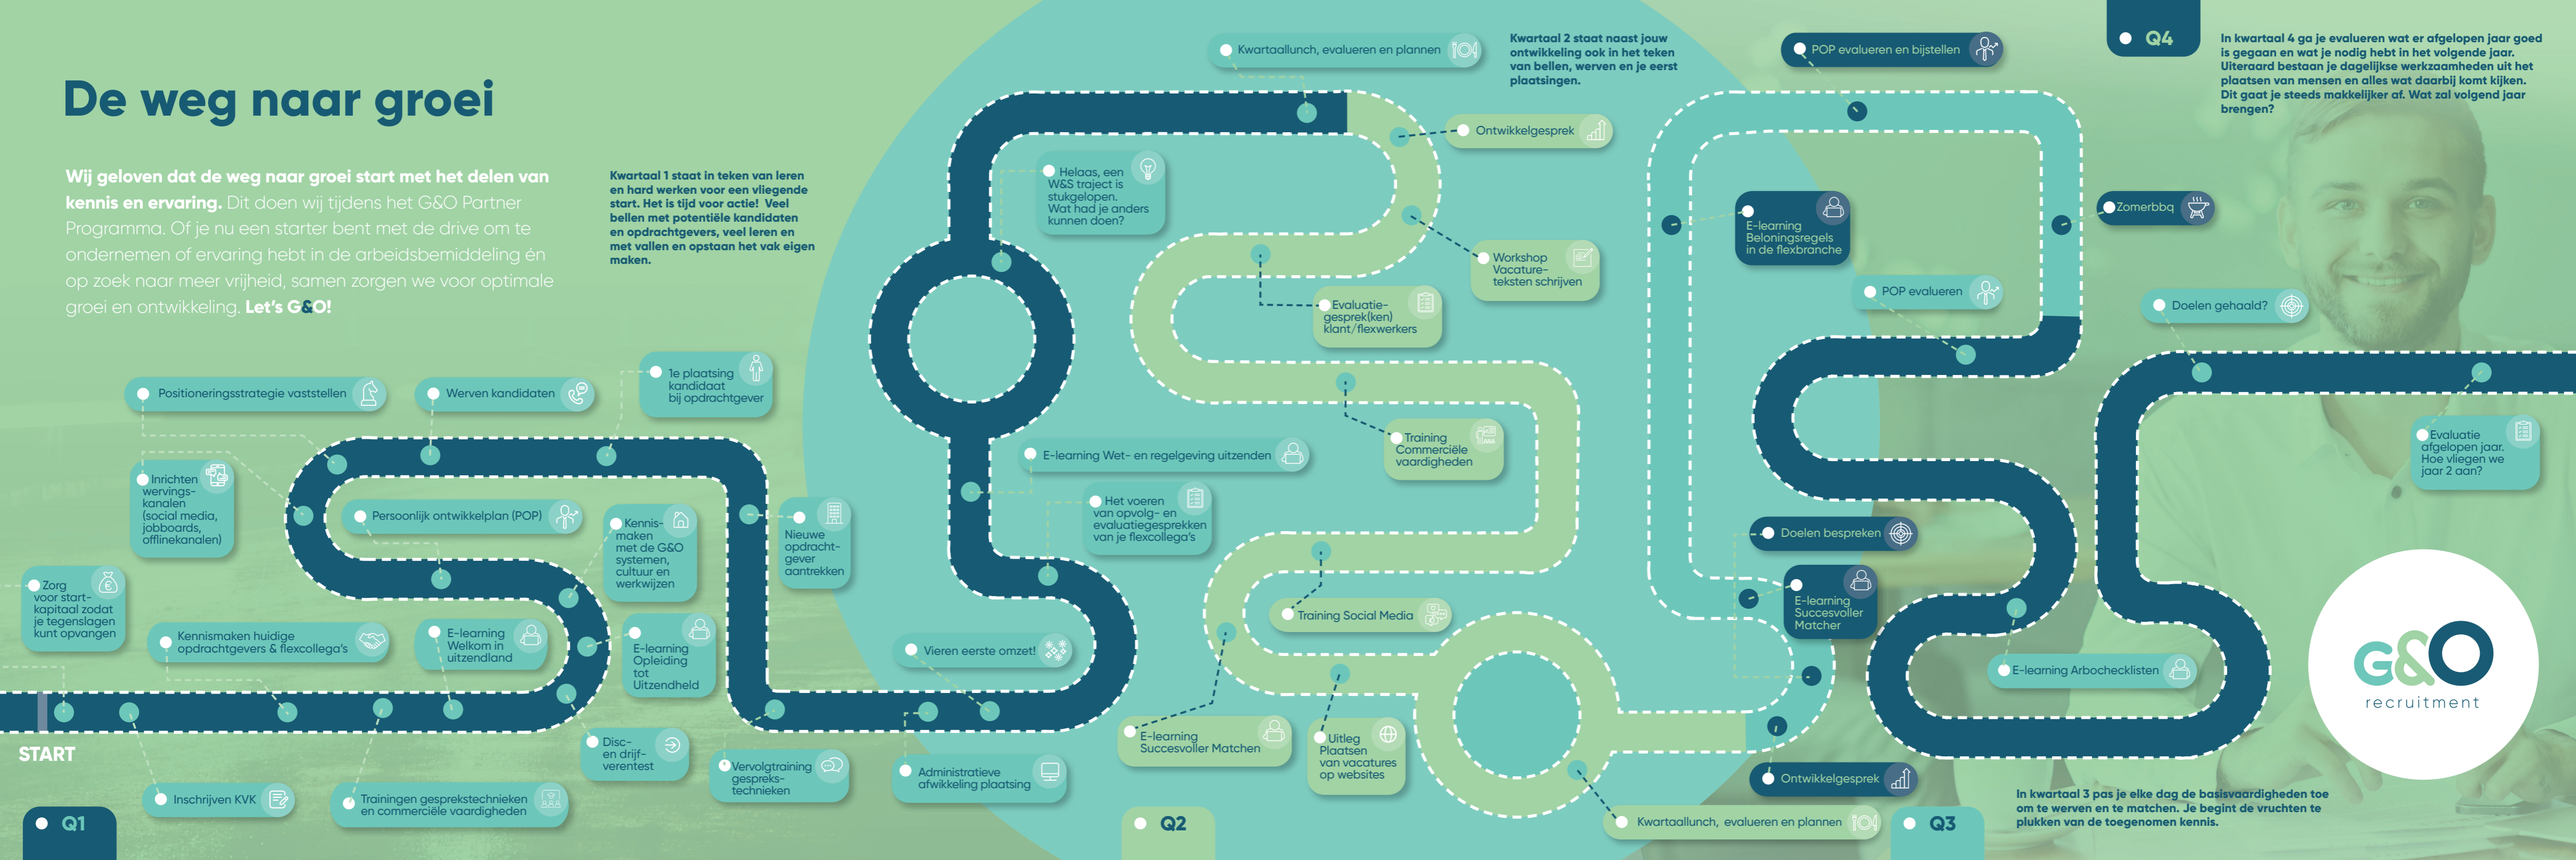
De weg naar groei

Wij geloven dat de weg naar groei start met het delen van kennis en ervaring. Dit doen wij tijdens het G&O Partner Programma. Of je nu een starter bent met de drive om te ondernemen of ervaring hebt in de arbeidsbemiddeling én op zoek naar meer vrijheid, samen zorgen we voor optimale groei en ontwikkeling. Let's G&O!

Kwartaal 1 staat in teken van leren en hard werken voor een vliegende start. Het is tijd voor actie! Veel bellen met potentiële kandidaten en opdrachtgevers, veel leren en met vallen en opstaan het vak eigen maken.

Kwartaal 2 staat naast jouw ontwikkeling ook in het teken van bellen, werven en je eerst plaatsingen.

In kwartaal 4 ga je evalueren wat er afgelopen jaar goed is gegaan en wat je nodig hebt in het volgende jaar. Uiteraard bestaan je dagelijkse werkzaamheden uit het plaatsen van mensen en alles wat daarbij komt kijken. Dit gaat je steeds makkelijker af. Wat zal volgend jaar brengen?

In kwartaal 3 pas je elke dag je basisvaardigheden toe om te werven en te matchen. Je begint de vruchten te plukken van de toegenomen kennis.

Q1
Q2
Q3
Q4
START

Positioneringsstrategie vaststellen
Werven kandidaten
1e plaatsing kandidaat bij opdrachtgever
Inrichten wervingskanalen (social media, jobboards, offlinekanalen)
Persoonlijk ontwikkelplan (POP)
Kennismaken met de G&O systemen, cultuur en werkwijzen
Nieuwe opdrachtgever aantrekken
Zorg voor startkapitaal zodat je tegenslagen kunt opvangen
Kennismaken huidige opdrachtgevers & flexcollega's
E-learning Welkom in uitzendland
E-learning Opleiding tot Uitzendheld
Disc- en drijfverentest
Vervolgtraining gespreks-technieken
Administratieve afwikkeling plaatsing
Inschrijven KVK
Trainingen gesprekstechnieken en commerciële vaardigheden
Kwartaallunch, evalueren en plannen
Ontwikkelgesprek
Helaas, een W&S traject is stukgelopen. Wat had je anders kunnen doen?
Workshop Vacature-teksten schrijven
Evaluatie-gesprek(ken) klant/flexwerkers
Training Commerciële vaardigheden
E-learning Wet- en regelgeving uitzenden
Het voeren van opvolg- en evaluatiegesprekken van je flexcollega's
Training Social Media
Vieren eerste omzet!
E-learning Succesvoller Matchen
Uitleg Plaatsen van vacatures op websites
Kwartaallunch, evalueren en plannen
POP evalueren en bijstellen
E-learning Beloningsregels in de flexbranche
POP evalueren
Zomerbbq
Doelen gehaald?
Evaluatie afgelopen jaar. Hoe vliegen we jaar 2 aan?
Doelen bespreken
E-learning Succesvoller Matcher
E-learning Arbochecklisten
Ontwikkelgesprek

G&O
recruitment